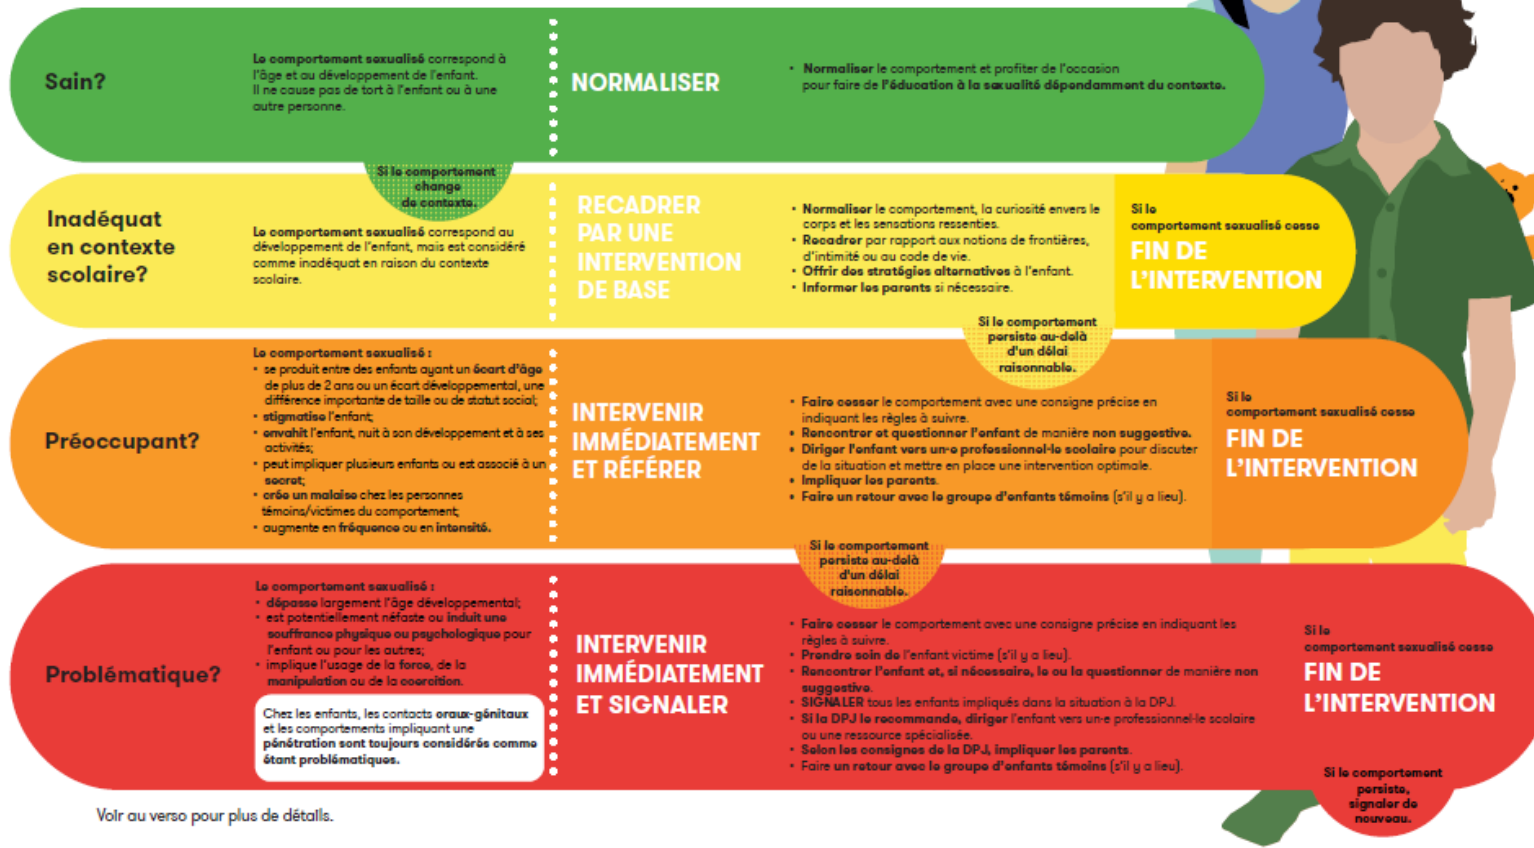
Sain?

Le comportement sexualisé correspond à l'âge et au développement de l'enfant. Il ne cause pas de tort à l'enfant ou à une autre personne.

NORMALISER

• Normaliser le comportement et profiter de l'occasion pour faire de l'éducation à la sexualité dépendamment du contexte.

Si le comportement change de contexte.

Inadéquat en contexte scolaire?

Le comportement sexualisé correspond au développement de l'enfant, mais est considéré comme inadéquat en raison du contexte scolaire.

RECADRER PAR UNE INTERVENTION DE BASE

• Normaliser le comportement, la curiosité envers le corps et les sensations ressenties.
• Recadrer par rapport aux notions de frontières, d'intimité ou au code de vie.
• Offrir des stratégies alternatives à l'enfant.
• Informer les parents si nécessaire.

Si le comportement sexualisé cesse
FIN DE L'INTERVENTION

Si le comportement persiste au-delà d'un délai raisonnable.

Préoccupant?

Le comportement sexualisé :
• se produit entre des enfants ayant un écart d'âge de plus de 2 ans ou un écart développemental, une différence importante de taille ou de statut social;
• stigmatise l'enfant;
• envahit l'enfant, nuit à son développement et à ses activités;
• peut impliquer plusieurs enfants ou est associé à un secret;
• crée un malaise chez les personnes témoins/victimes du comportement;
• augmente en fréquence ou en intensité.

INTERVENIR IMMÉDIATEMENT ET RÉFÉRER

• Faire cesser le comportement avec une consigne précise en indiquant les règles à suivre.
• Rencontrer et questionner l'enfant de manière non suggestive.
• Diriger l'enfant vers un·e professionnel·le scolaire pour discuter de la situation et mettre en place une intervention optimale.
• Impliquer les parents.
• Faire un retour avec le groupe d'enfants témoins (s'il y a lieu).

Si le comportement sexualisé cesse
FIN DE L'INTERVENTION

Si le comportement persiste au-delà d'un délai raisonnable.

Problématique?

Le comportement sexualisé :
• dépasse largement l'âge développemental;
• est potentiellement néfaste ou induit une souffrance physique ou psychologique pour l'enfant ou pour les autres;
• implique l'usage de la force, de la manipulation ou de la coercition.

Chez les enfants, les contacts oraux-génitaux et les comportements impliquant une pénétration sont toujours considérés comme étant problématiques.

INTERVENIR IMMÉDIATEMENT ET SIGNALER

• Faire cesser le comportement avec une consigne précise en indiquant les règles à suivre.
• Prendre soin de l'enfant victime (s'il y a lieu).
• Rencontrer l'enfant et, si nécessaire, le ou la questionner de manière non suggestive.
• SIGNALER tous les enfants impliqués dans la situation à la DPJ.
• Si la DPJ le recommande, diriger l'enfant vers un·e professionnel·le scolaire ou une ressource spécialisée.
• Selon les consignes de la DPJ, impliquer les parents.
• Faire un retour avec le groupe d'enfants témoins (s'il y a lieu).

Si le comportement sexualisé cesse
FIN DE L'INTERVENTION

Si le comportement persiste, signaler de nouveau.

Voir au verso pour plus de détails.